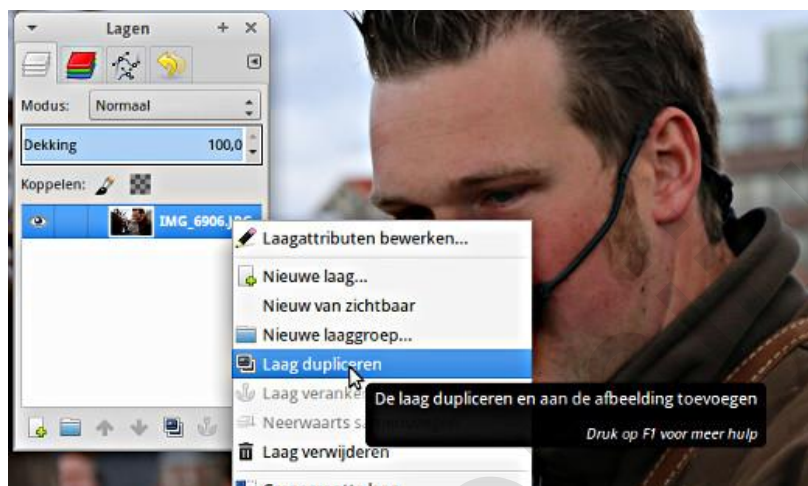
Lagen

Modus: Normaal

Dekking 100,0

Koppelen:

IMG_6906.JPG

Laagattributen bewerken...

Nieuwe laag...

Nieuw van zichtbaar

Nieuwe laaggroep...

Laag dupliceren

Laag veranke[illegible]

Neerwaarts s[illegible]

Laag verwijderen

De laag dupliceren en aan de afbeelding toevoegen

Druk op F1 voor meer hulp